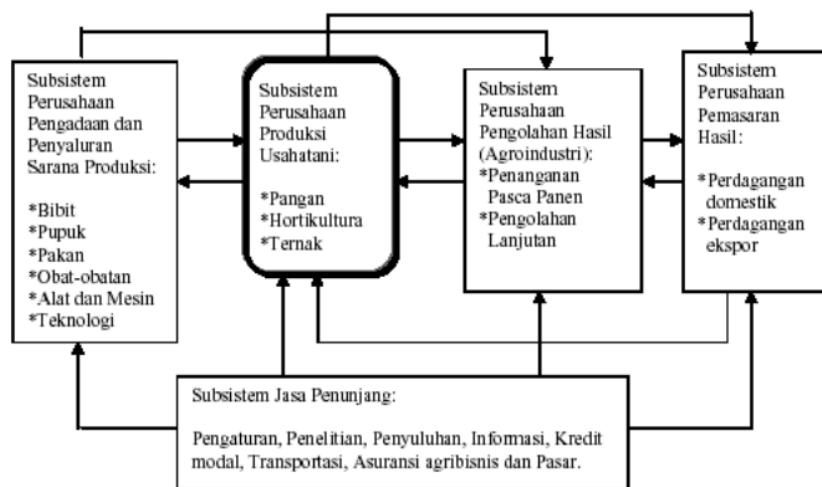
Subsistem Perusahaan Pengadaan dan Penyaluran Sarana Produksi:

*Bibit
*Pupuk
*Pakan
*Obat-obatan
*Alat dan Mesin
*Teknologi

Subsistem Perusahaan Produksi Usahatani:

*Pangan
*Hortikultura
*Ternak

Subsistem Perusahaan Pengolahan Hasil (Agroindustri):
*Penanganan Pasca Panen
*Pengolahan Lanjutan

Subsistem Perusahaan Pemasaran Hasil:

*Perdagangan domestik
*Perdagangan ekspor

Subsistem Jasa Penunjang:

Pengaturan, Penelitian, Penyuluhan, Informasi, Kredit modal, Transportasi, Asuransi agribisnis dan Pasar.